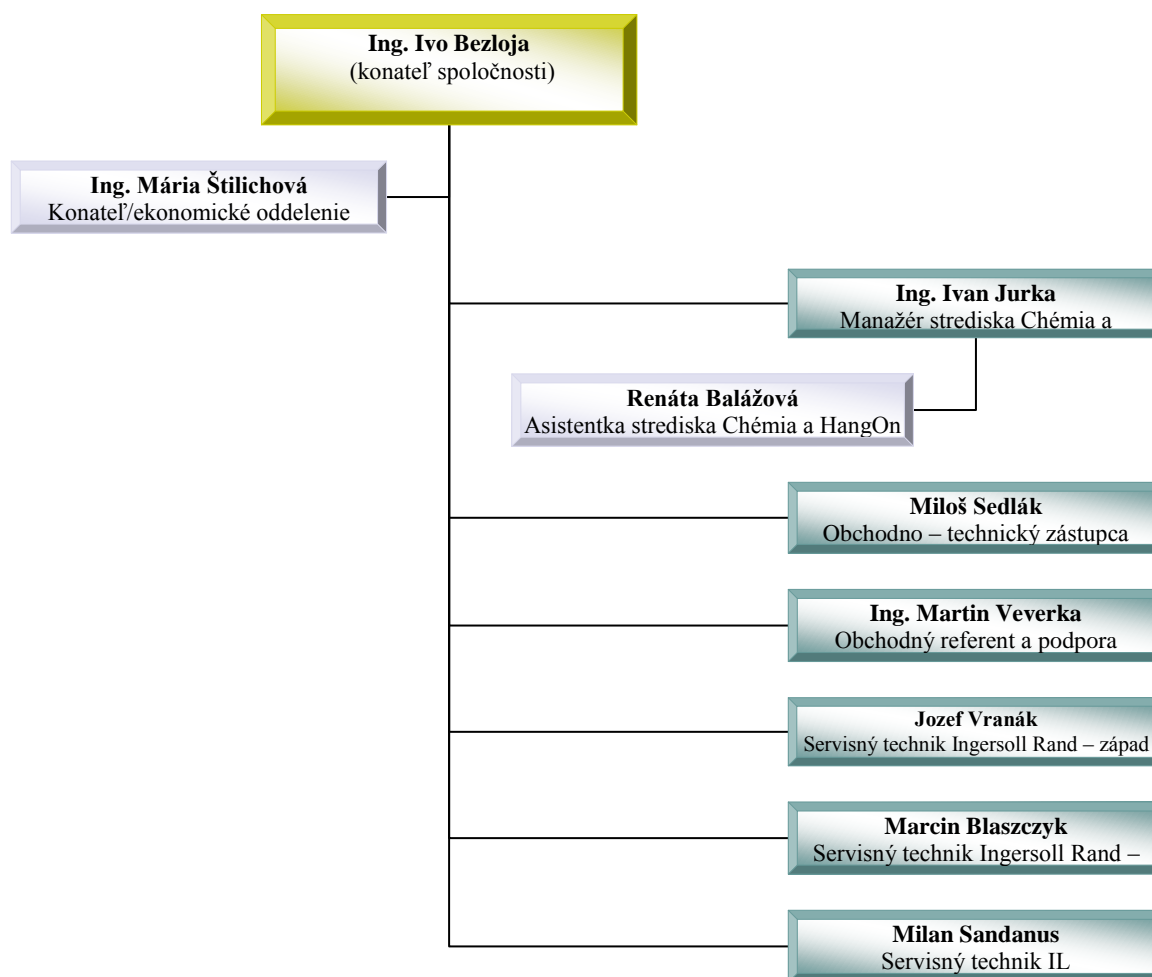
**Ing. Ivo Bezloja**
(konateľ spoločnosti)

**Ing. Mária Štilichová**
Konateľ/ekonomické oddelenie

**Ing. Ivan Jurka**
Manažér strediska Chémia a

**Renáta Balážová**
Asistentka strediska Chémia a HangOn

**Miloš Sedlák**
Obchodno – technický zástupca

**Ing. Martin Veverka**
Obchodný referent a podpora

**Jozef Vranák**
Servisný technik Ingersoll Rand – západ

**Marcin Blaszczyk**
Servisný technik Ingersoll Rand –

**Milan Sandanus**
Servisný technik IL